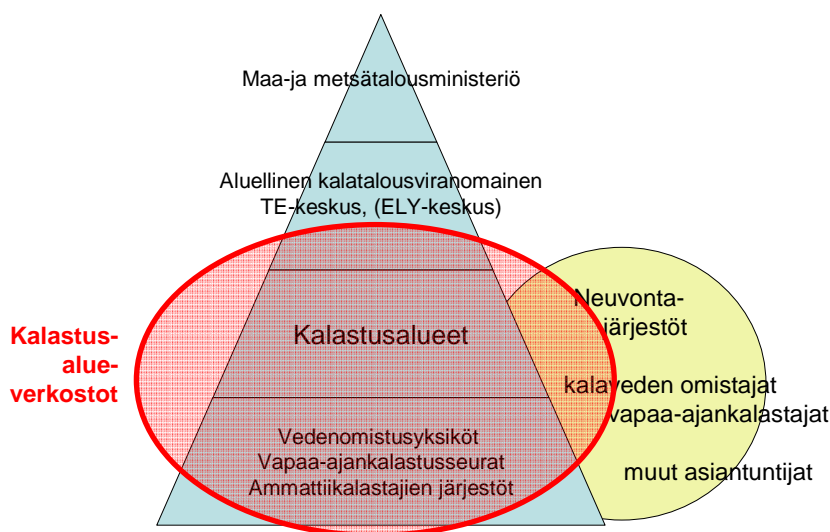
Maa-ja metsätalousministeriö

Aluellinen kalatalousviranomainen
TE-keskus, (ELY-keskus)

Kalastusalueet

Vedenomistusyksiköt
Vapaa-ajankalastusseurat
Ammattiikalastajien järjestöt

Kalastus-
alue-
verkostot

Neuvonta-
järjestöt

kalaveden omistajat
vapaa-ajankalastajat

muut asiantuntijat